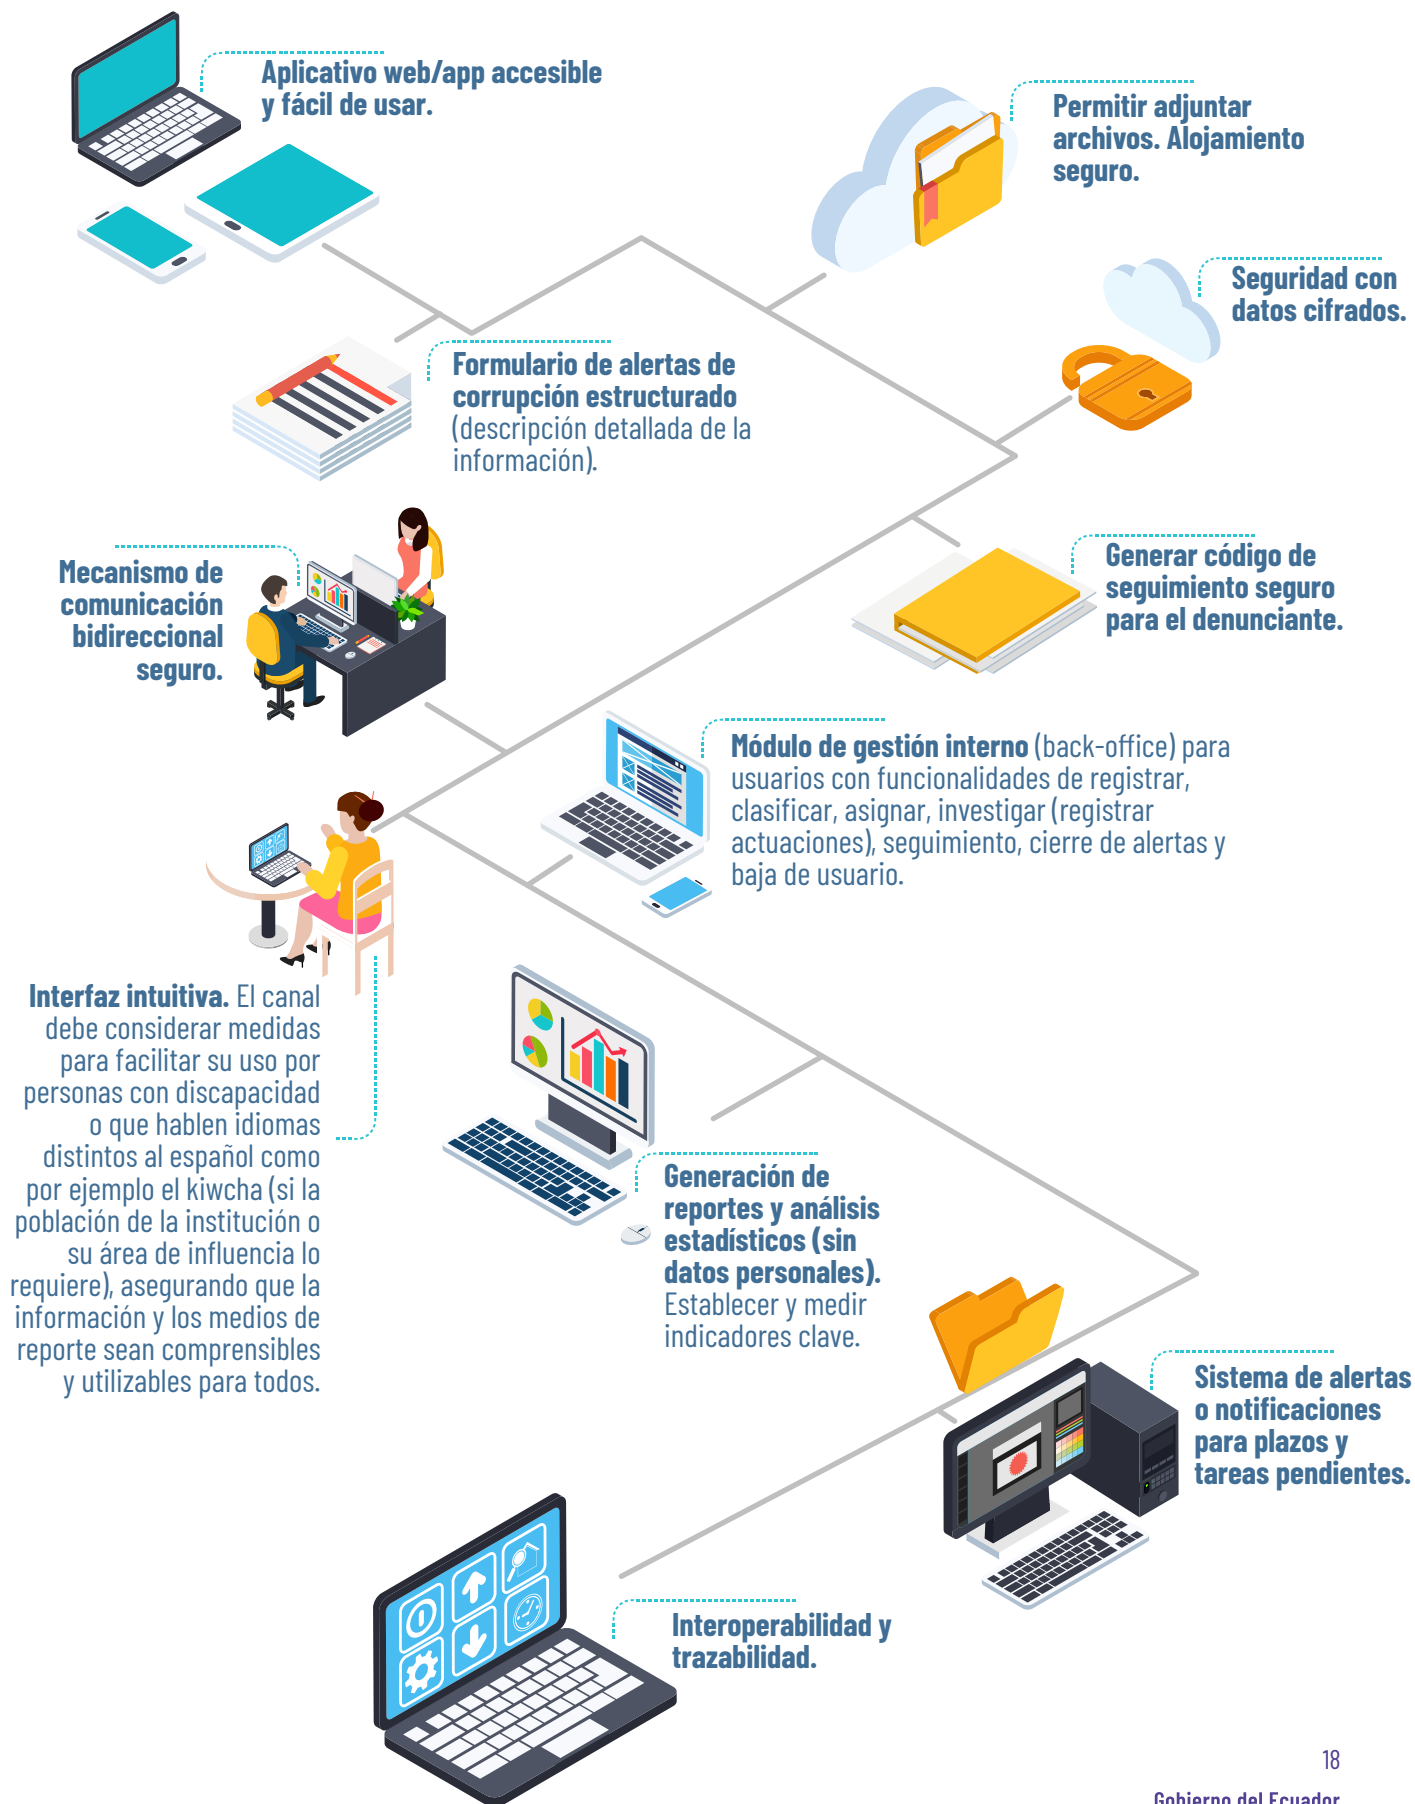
Aplicativo web/app accesible y fácil de usar.

Permitir adjuntar archivos. Alojamiento seguro.

Seguridad con datos cifrados.

Formulario de alertas de corrupción estructurado (descripción detallada de la información).

Mecanismo de comunicación bidireccional seguro.

Generar código de seguimiento seguro para el denunciante.

Módulo de gestión interno (back-office) para usuarios con funcionalidades de registrar, clasificar, asignar, investigar (registrar actuaciones), seguimiento, cierre de alertas y baja de usuario.

Interfaz intuitiva. El canal debe considerar medidas para facilitar su uso por personas con discapacidad o que hablen idiomas distintos al español como por ejemplo el kiwcha (si la población de la institución o su área de influencia lo requiere), asegurando que la información y los medios de reporte sean comprensibles y utilizables para todos.

Generación de reportes y análisis estadísticos (sin datos personales). Establecer y medir indicadores clave.

Sistema de alertas o notificaciones para plazos y tareas pendientes.

Interoperabilidad y trazabilidad.

18

Gobierno del Ecuador